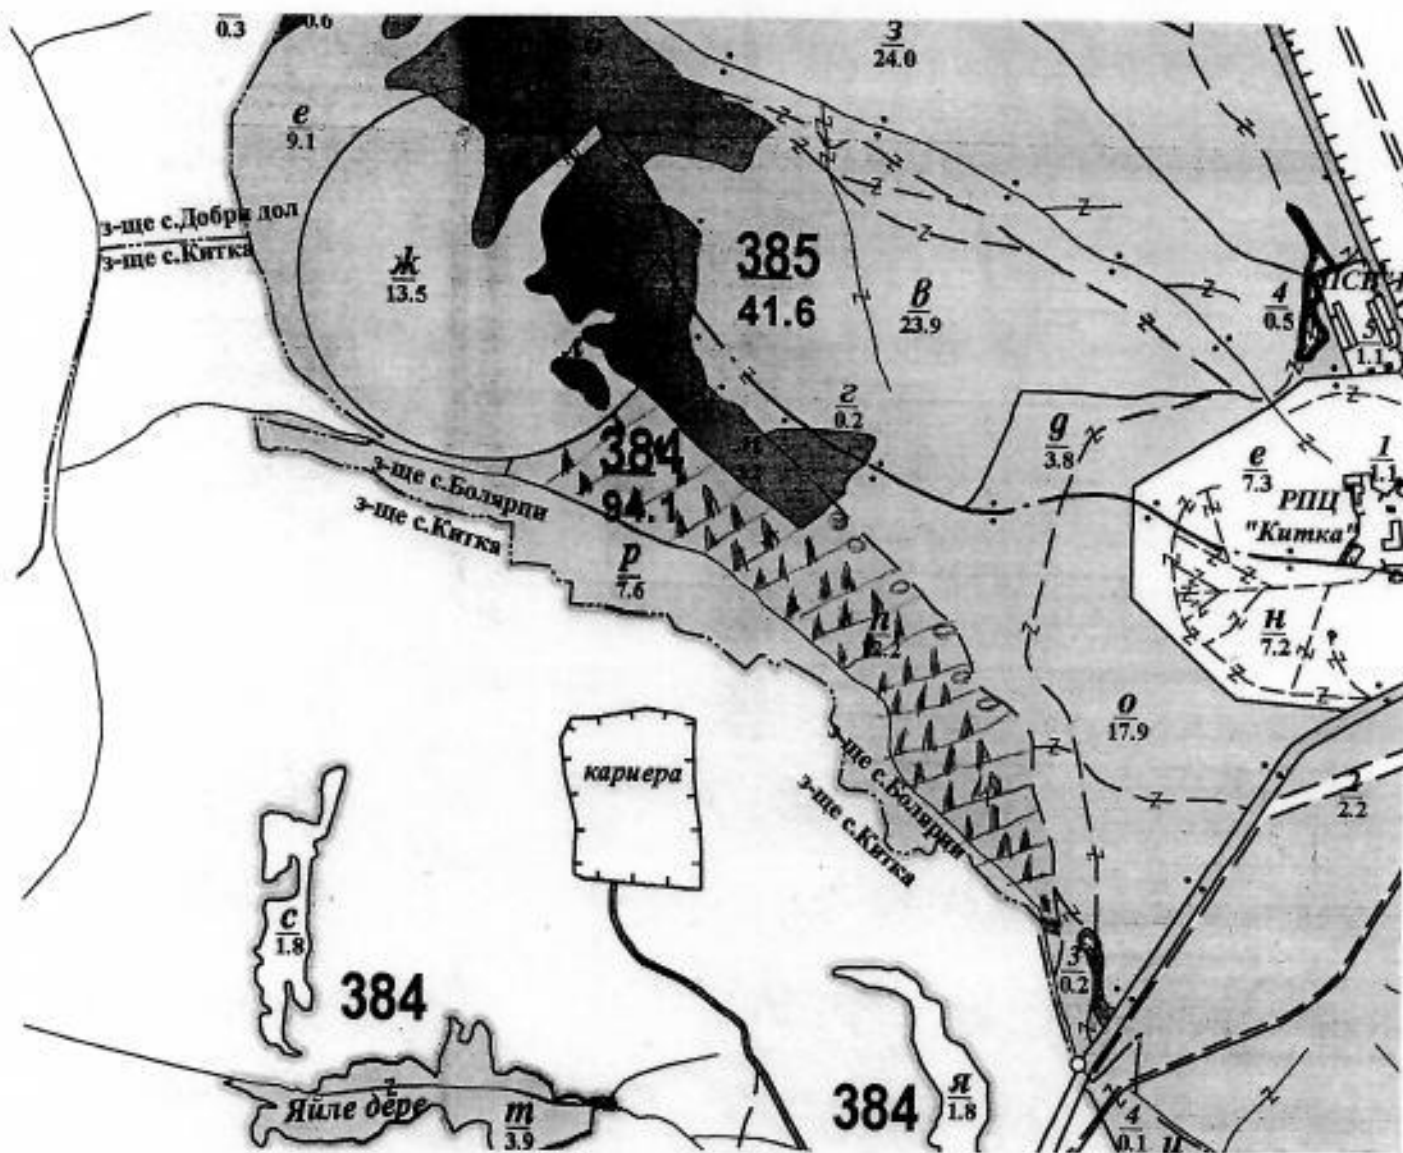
$\frac{}{0.3}$ 0.6

$\frac{з}{24.0}$

$\frac{е}{9.1}$

з-ще с.Добри дол
з-ще с.Китка

$\frac{ж}{13.5}$

$\frac{385}{41.6}$

$\frac{в}{23.9}$

$\frac{4}{0.5}$ ПСП

$\frac{5}{1.1}$

$\frac{г}{0.2}$

$\frac{д}{3.8}$

$\frac{е}{7.3}$

$\frac{1}{1.1}$

РПЦ "Китка"

$\frac{384}{94.1}$

з-ще с.Болярци
з-ще с.Китка

$\frac{р}{7.6}$

$\frac{п}{2.2}$

$\frac{н}{7.2}$

$\frac{о}{17.9}$

кариера

з-ще с.Болярци
з-ще с.Китка

$\frac{}{2.2}$

$\frac{с}{1.8}$

$\frac{3}{0.2}$

384

Йиле дере

$\frac{т}{3.9}$

384

$\frac{я}{1.8}$

$\frac{4}{0.1}$ ц